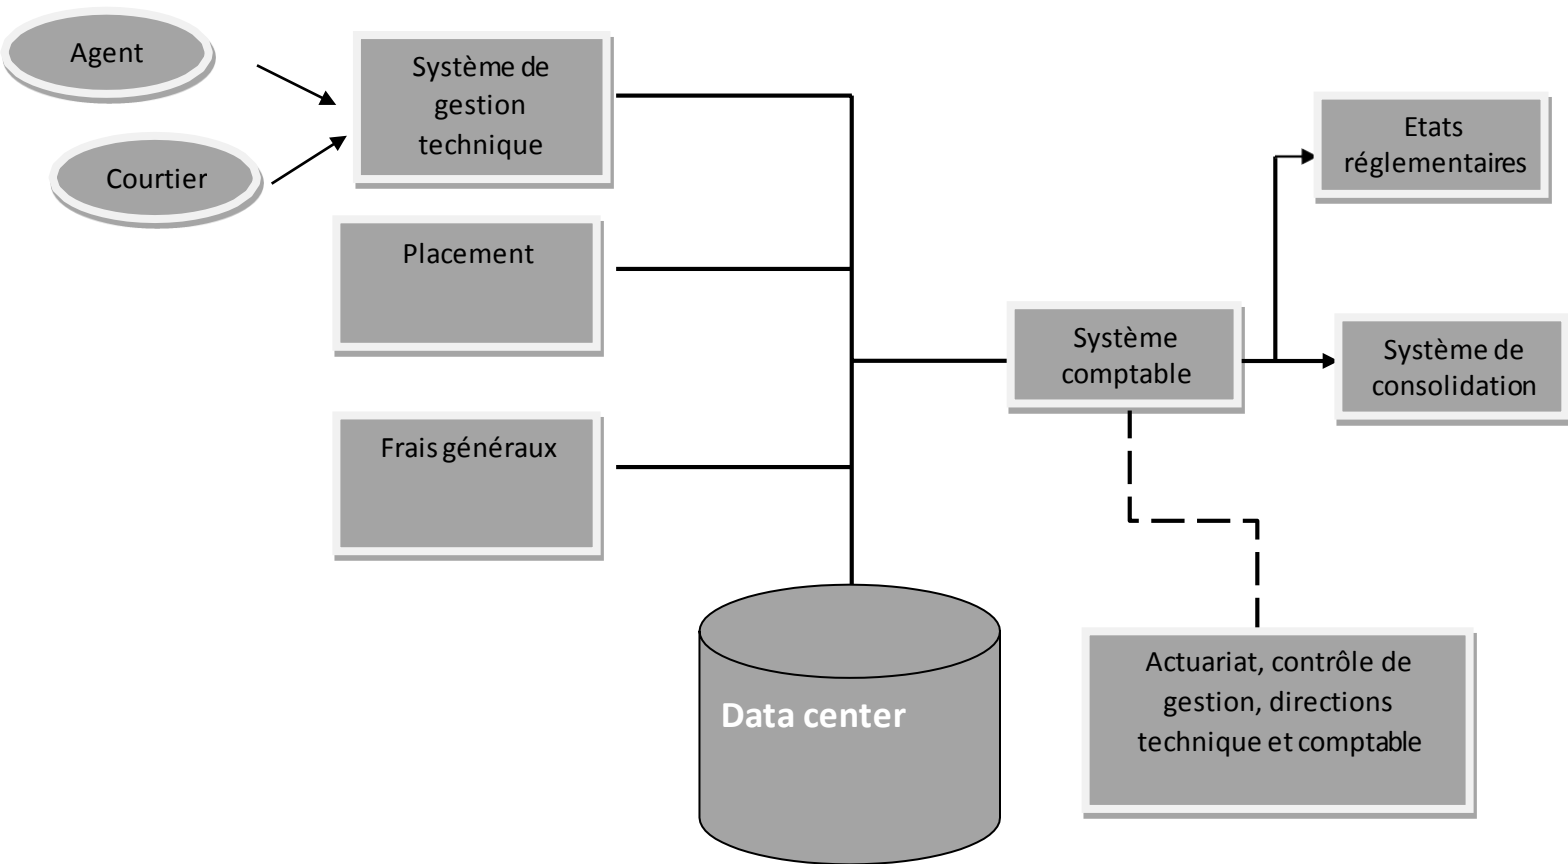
Agent

Courtier

Système de gestion technique

Placement

Frais généraux

Data center

Système comptable

Etats réglementaires

Système de consolidation

Actuariat, contrôle de gestion, directions technique et comptable